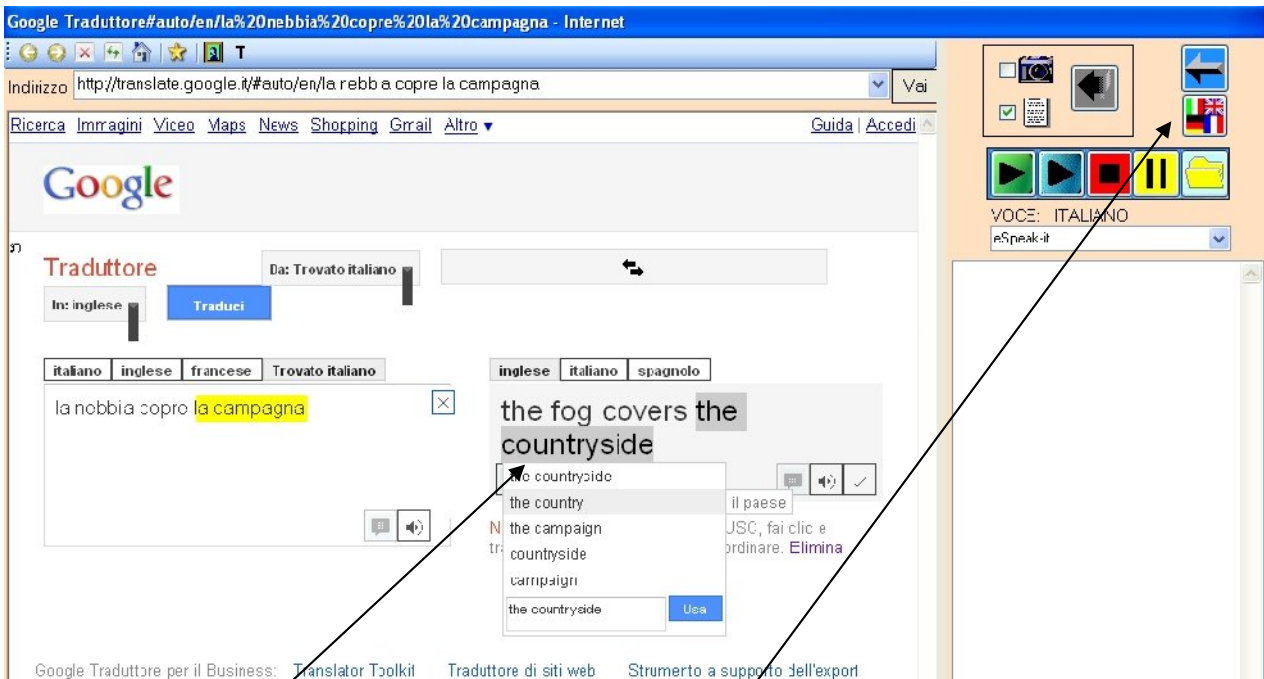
Google Traduttore#auto/en/la%20nebbia%20copre%20la%20campagna - Internet

T

Indirizzo http://translate.google.it/#auto/en/la nebbia copre la campagna

Vai

Ricerca Immagini Video Maps News Shopping Gmail Altro ▾

Guida | Accedi

Google

Traduttore

Da: Trovato italiano

In: inglese

Traduci

italiano | inglese | francese | Trovato italiano

la nebbia copre la campagna

inglese | italiano | spagnolo

the fog covers the countryside

the countryside
the country
the campaign
countryside
campaign

il paese

N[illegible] USC, fai clic e tr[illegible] ordinare. Elimina

the countryside

Usa

Google Traduttore per il Business: Translator Toolkit Traduttore di siti web Strumento a supporto dell'export

VOCE: ITALIANO

eSpeak-it